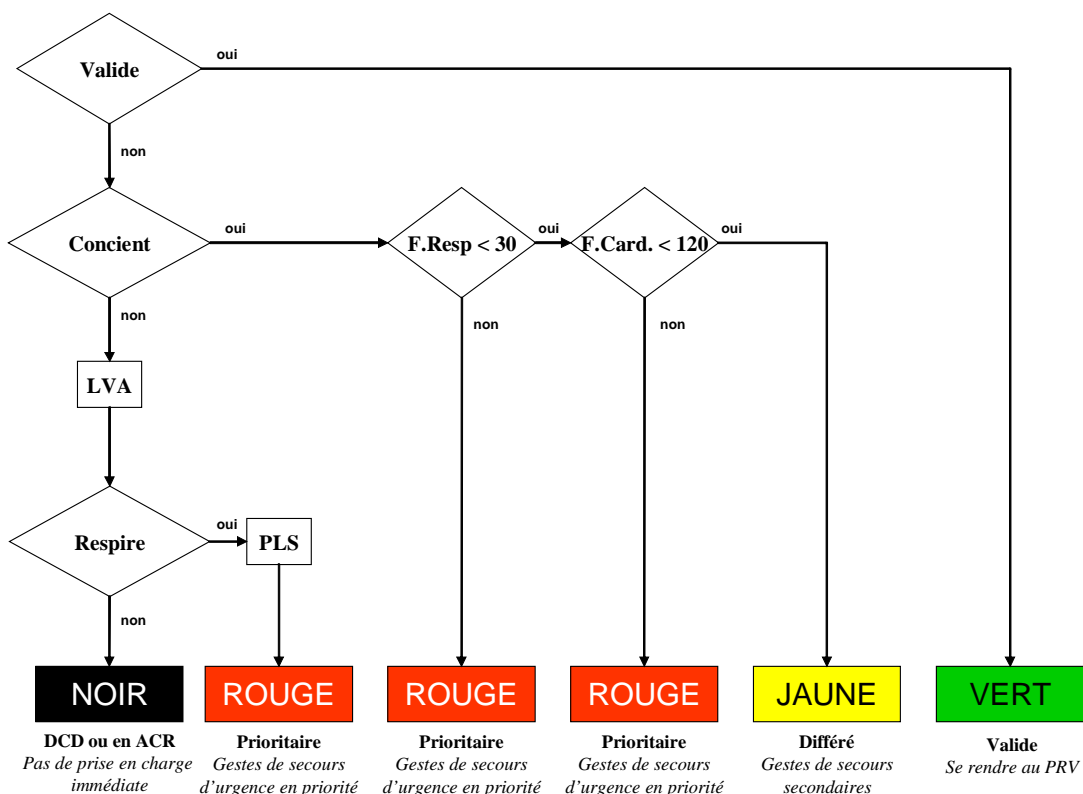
Valide

oui

non

Concient

oui

F.Resp < 30

oui

F.Card. < 120

oui

non

non

non

LVA

Respire

oui

PLS

non

NOIR
DCD ou en ACR
Pas de prise en charge immédiate

ROUGE
Prioritaire
Gestes de secours d'urgence en priorité

ROUGE
Prioritaire
Gestes de secours d'urgence en priorité

ROUGE
Prioritaire
Gestes de secours d'urgence en priorité

JAUNE
Différé
Gestes de secours secondaires

VERT
Valide
Se rendre au PRV